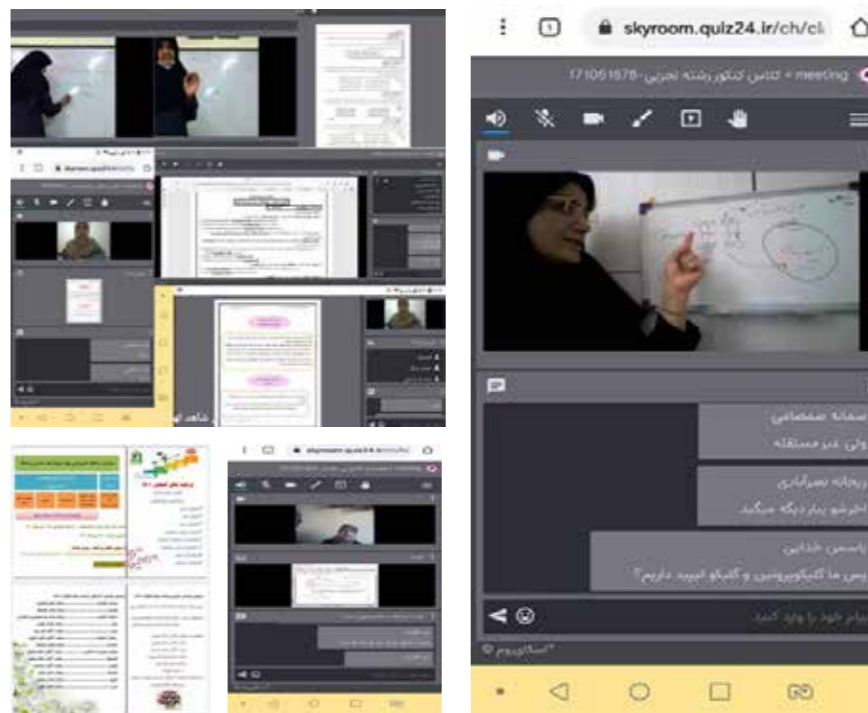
skyroom.quiz24.ir/ch/cl

meeting » کلاس کنکور رشته تجربی-171051678

سمانه صمصامی
ولی در مسئله

ریحانه نصرآبادی
اخرشو بیار دیگه میگید

یاسمن خدایی
پس ما کلیکوپروتئین و گلیکو لیپید داریم؟

پیام خود را وارد کنید

اسکای‌روم ©

skyroom.quiz24.ir

شاهد